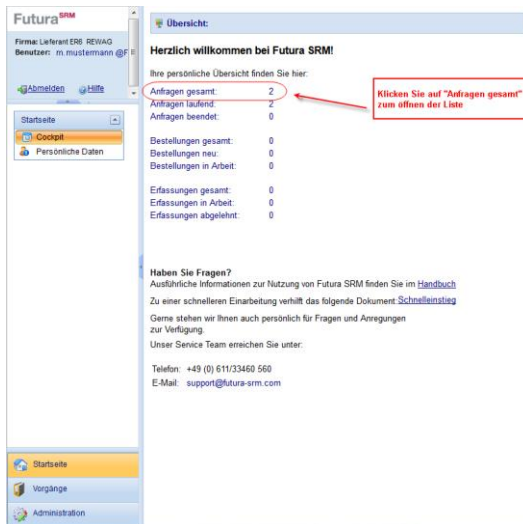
Futura$^{SRM}$

Firma: Lieferant ER8 REWAG
Benutzer: m.mustermann @F

Abmelden Hilfe

Startseite

Cockpit

Persönliche Daten

Startseite

Vorgänge

Administration

Übersicht:

Herzlich willkommen bei Futura SRM!

Ihre persönliche Übersicht finden Sie hier:

| | |
|---|---|
| Anfragen gesamt: | 2 |
| Anfragen laufend: | 2 |
| Anfragen beendet: | 0 |

Klicken Sie auf "Anfragen gesamt" zum öffnen der Liste

| | |
|---|---|
| Bestellungen gesamt: | 0 |
| Bestellungen neu: | 0 |
| Bestellungen in Arbeit: | 0 |

| | |
|---|---|
| Erfassungen gesamt: | 0 |
| Erfassungen in Arbeit: | 0 |
| Erfassungen abgelehnt: | 0 |

Haben Sie Fragen?
Ausführliche Informationen zur Nutzung von Futura SRM finden Sie im Handbuch

Zu einer schnelleren Einarbeitung verhilft das folgende Dokument Schnelleinstieg

Gerne stehen wir Ihnen auch persönlich für Fragen und Anregungen zur Verfügung.

Unser Service Team erreichen Sie unter:

Telefon: +49 (0) 611/33460 560
E-Mail: support@futura-srm.com